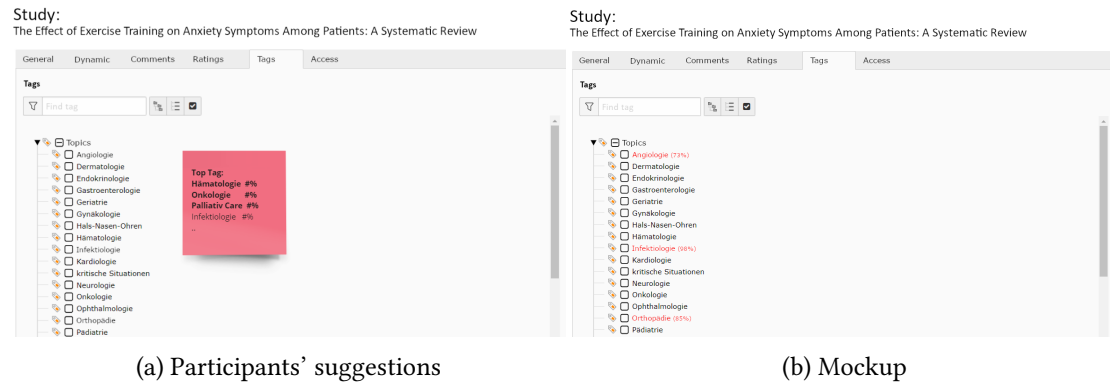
Study:
The Effect of Exercise Training on Anxiety Symptoms Among Patients: A Systematic Review

General | Dynamic | Comments | Ratings | Tags | Access

Tags

Find tag

Topics
Angiologie
Dermatologie
Endokrinologie
Gastroenterologie
Geriatrie
Gynäkologie
Hals-Nasen-Ohren
Hämatologie
Infektiologie
Kardiologie
kritische Situationen
Neurologie
Onkologie
Ophthalmologie
Orthopädie
Pädiatrie

Top Tag:
Hämatologie #%
Onkologie #%
Palliativ Care #%
Infektiologie #%
..

(a) Participants' suggestions

Study:
The Effect of Exercise Training on Anxiety Symptoms Among Patients: A Systematic Review

General | Dynamic | Comments | Ratings | Tags | Access

Tags

Find tag

Topics
Angiologie (73%)
Dermatologie
Endokrinologie
Gastroenterologie
Geriatrie
Gynäkologie
Hals-Nasen-Ohren
Hämatologie
Infektiologie (99%)
Kardiologie
kritische Situationen
Neurologie
Onkologie
Ophthalmologie
Orthopädie (85%)
Pädiatrie

(b) Mockup